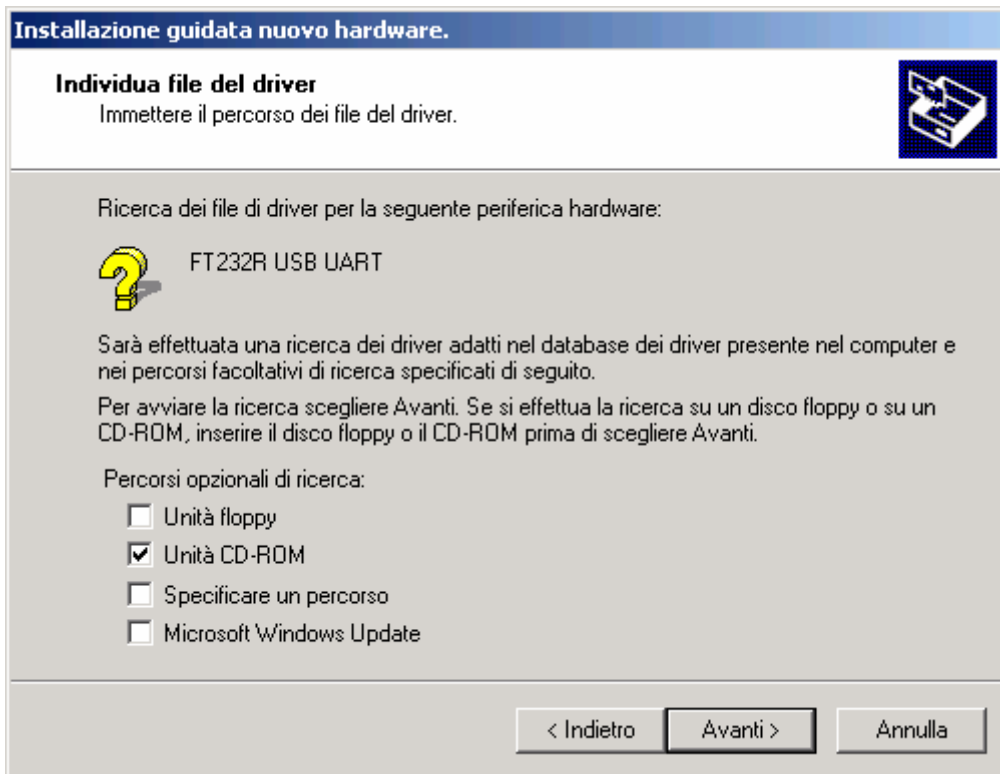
Installazione guidata nuovo hardware.

Individua file del driver
Immettere il percorso dei file del driver.

Ricerca dei file di driver per la seguente periferica hardware:

FT232R USB UART

Sarà effettuata una ricerca dei driver adatti nel database dei driver presente nel computer e nei percorsi facoltativi di ricerca specificati di seguito.

Per avviare la ricerca scegliere Avanti. Se si effettua la ricerca su un disco floppy o su un CD-ROM, inserire il disco floppy o il CD-ROM prima di scegliere Avanti.

Percorsi opzionali di ricerca:

☐ Unità floppy
☑ Unità CD-ROM
☐ Specificare un percorso
☐ Microsoft Windows Update

< Indietro | Avanti > | Annulla